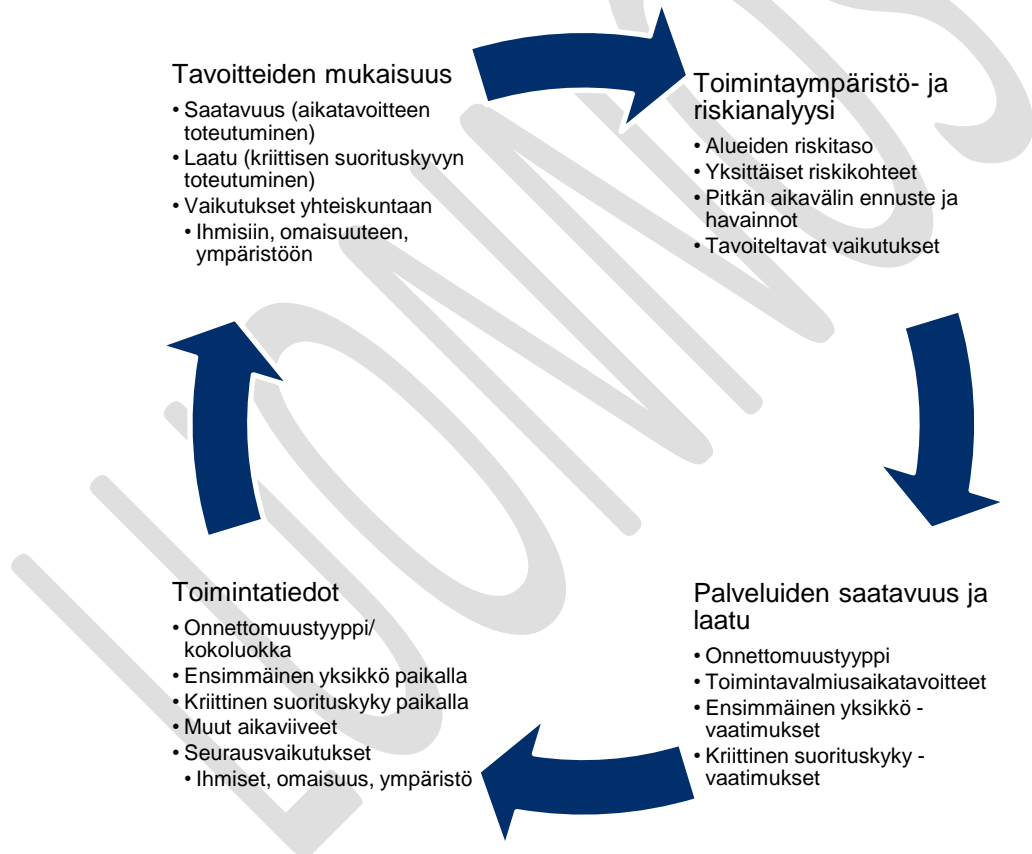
Tavoitteiden mukaisuus
• Saatavuus (aikatavoitteen toteutuminen)
• Laatu (kriittisen suorituskyvyn toteutuminen)
• Vaikutukset yhteiskuntaan
• Ihmisiin, omaisuuteen, ympäristöön

Toimintaympäristö- ja riskianalyysi
• Alueiden riskitaso
• Yksittäiset riskikohteet
• Pitkän aikavälin ennuste ja havainnot
• Tavoiteltavat vaikutukset

Toimintatiedot
• Onnettomuustyyppi/ kokoluokka
• Ensimmäinen yksikkö paikalla
• Kriittinen suorituskyky paikalla
• Muut aikaviiveet
• Seurausvaikutukset
• Ihmiset, omaisuus, ympäristö

Palveluiden saatavuus ja laatu
• Onnettomuustyyppi
• Toimintavalmiusaikatavoitteet
• Ensimmäinen yksikkö - vaatimukset
• Kriittinen suorituskyky - vaatimukset

LUONNOS